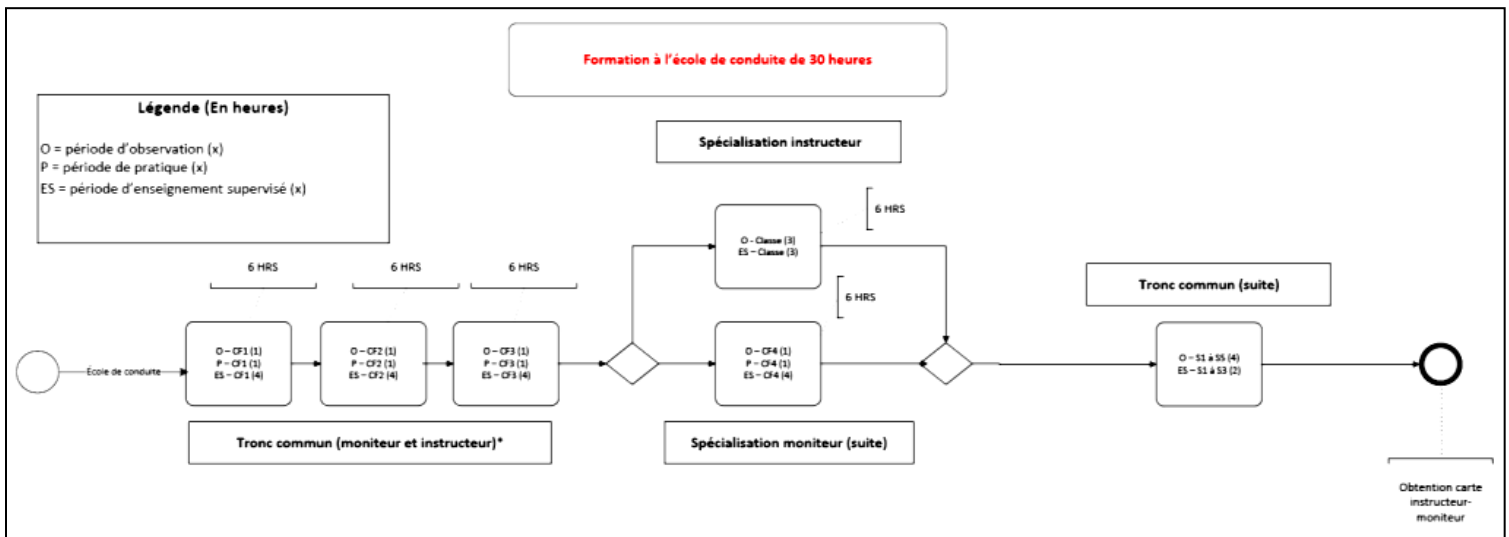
Formation à l'école de conduite de 30 heures

Légende (En heures)

O = période d'observation (x)
P = période de pratique (x)
ES = période d'enseignement supervisé (x)

Spécialisation instructeur

6 HRS

O - Classe (3)
ES – Classe (3)

6 HRS

6 HRS

6 HRS

6 HRS

Tronc commun (suite)

École de conduite

O – CF1 (1)
P – CF1 (1)
ES – CF1 (4)

O – CF2 (1)
P – CF2 (1)
ES – CF2 (4)

O – CF3 (1)
P – CF3 (1)
ES – CF3 (4)

O – CF4 (1)
P – CF4 (1)
ES – CF4 (4)

O – S1 à S5 (4)
ES – S1 à S3 (2)

Tronc commun (moniteur et instructeur)*

Spécialisation moniteur (suite)

Obtention carte instructeur-moniteur